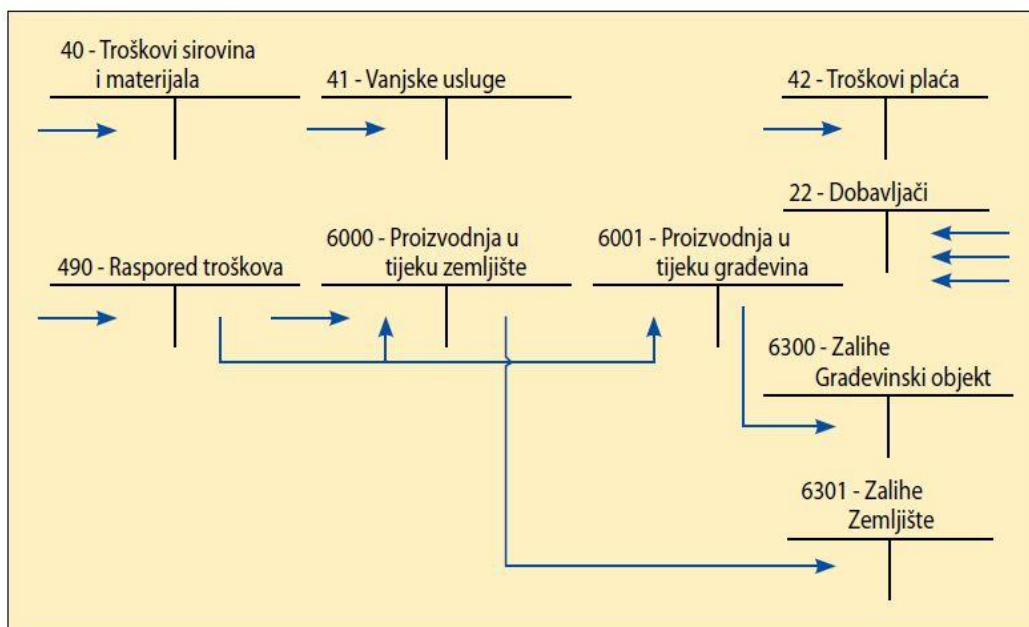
40 - Troškovi sirovina i materijala

41 - Vanjske usluge

42 - Troškovi plaća

22 - Dobavljači

490 - Raspored troškova

6000 - Proizvodnja u tijeku zemljište

6001 - Proizvodnja u tijeku građevina

6300 - Zalihe Građevinski objekt

6301 - Zalihe Zemljište